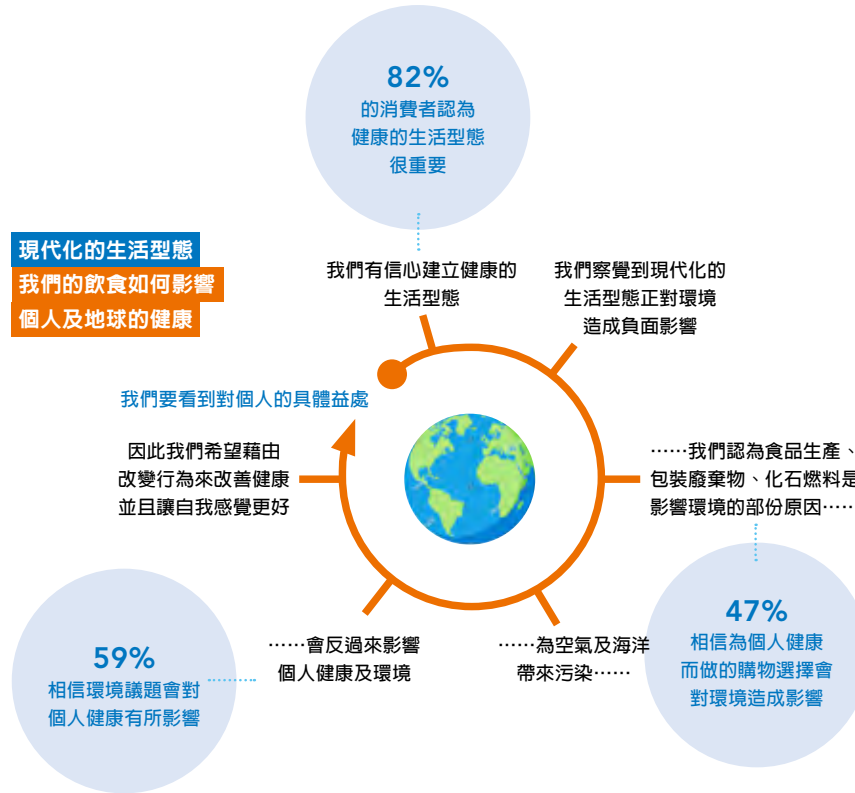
現代化的生活型態
我們的飲食如何影響
個人及地球的健康

82%
的消費者認為
健康的生活型態
很重要

我們有信心建立健康的生活型態

我們察覺到現代化的生活型態正對環境造成負面影響

……我們認為食品生產、包裝廢棄物、化石燃料是影響環境的部份原因……

47%
相信為個人健康而做的購物選擇會對環境造成影響

……為空氣及海洋帶來污染……

……會反過來影響個人健康及環境

59%
相信環境議題會對個人健康有所影響

因此我們希望藉由改變行為來改善健康並且讓自我感覺更好

我們要看到對個人的具體益處